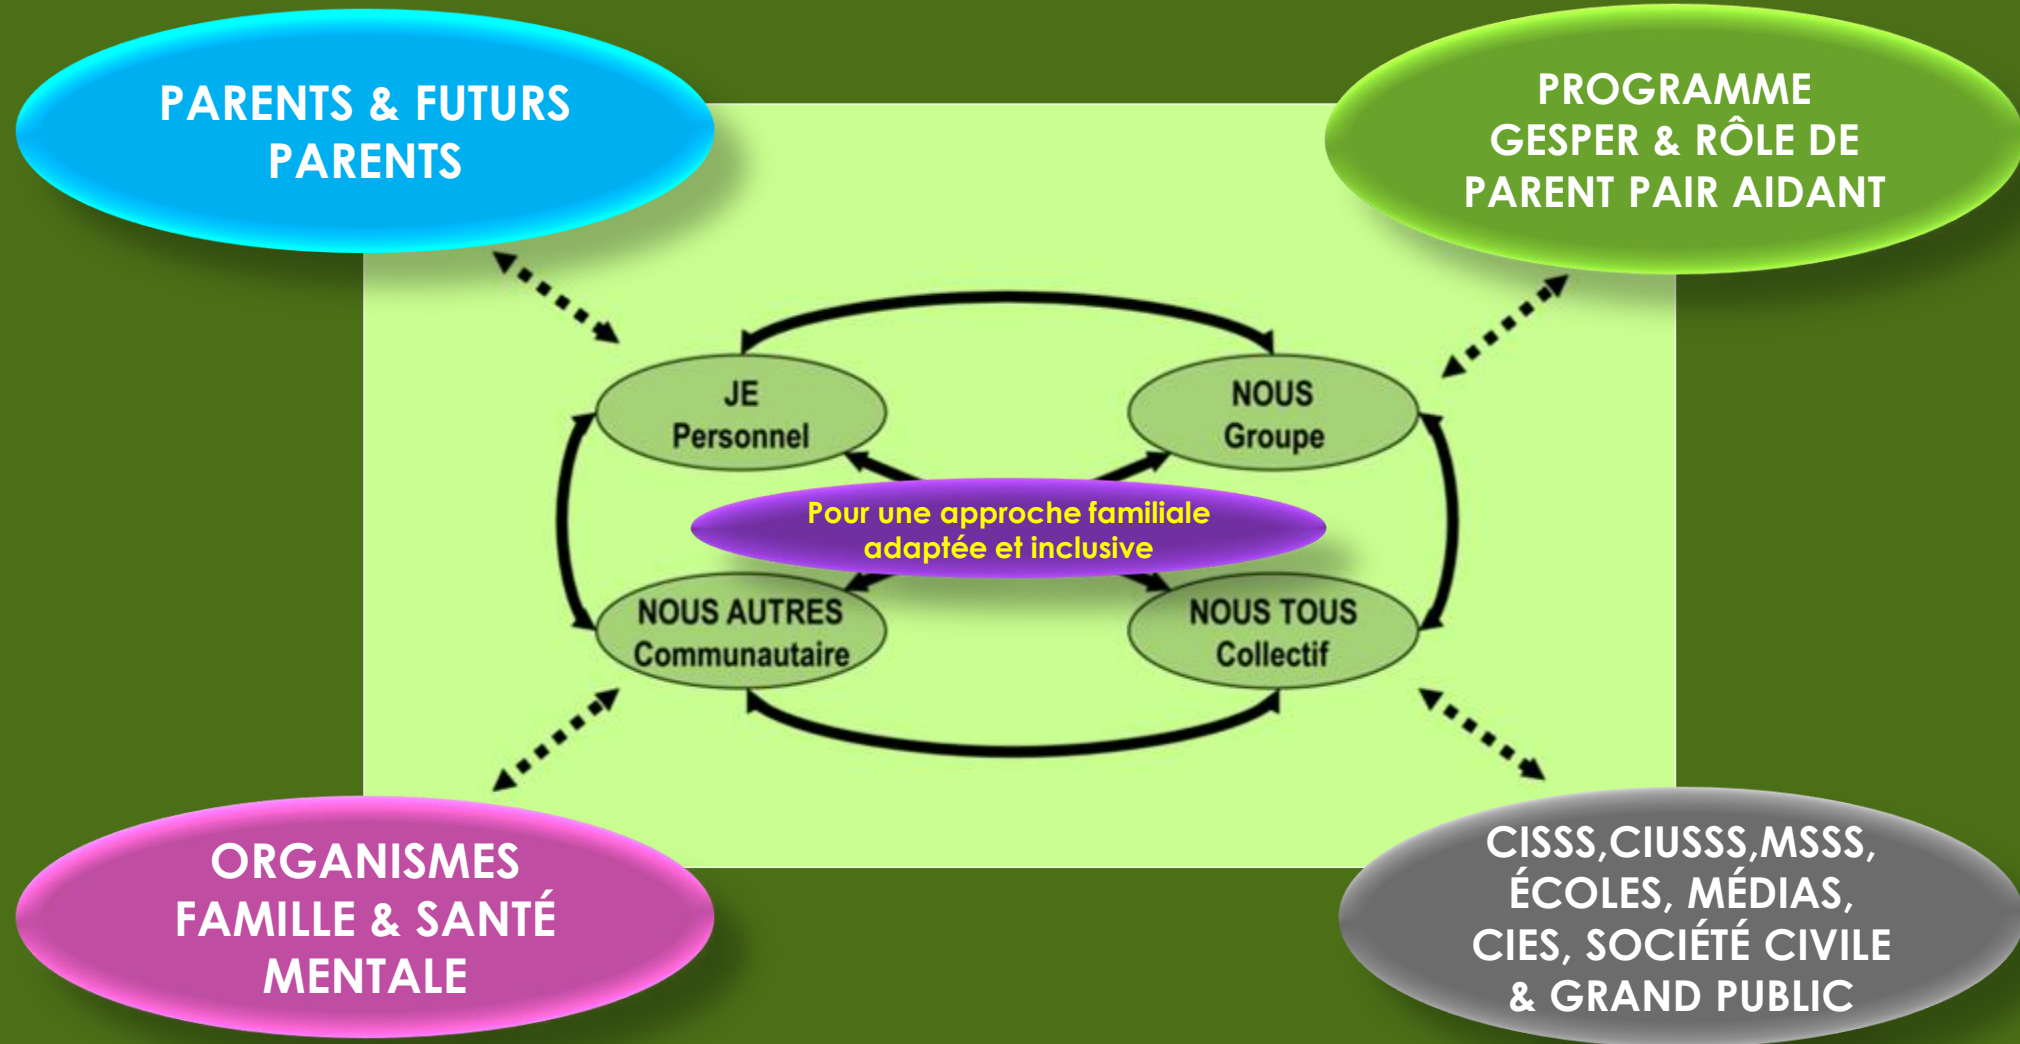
PARENTS & FUTURS PARENTS

PROGRAMME GESPER & RÔLE DE PARENT PAIR AIDANT

JE
Personnel

NOUS
Groupe

Pour une approche familiale adaptée et inclusive

NOUS AUTRES
Communautaire

NOUS TOUS
Collectif

ORGANISMES FAMILLE & SANTÉ MENTALE

CISSS,CIUSSS,MSSS, ÉCOLES, MÉDIAS, CIES, SOCIÉTÉ CIVILE & GRAND PUBLIC